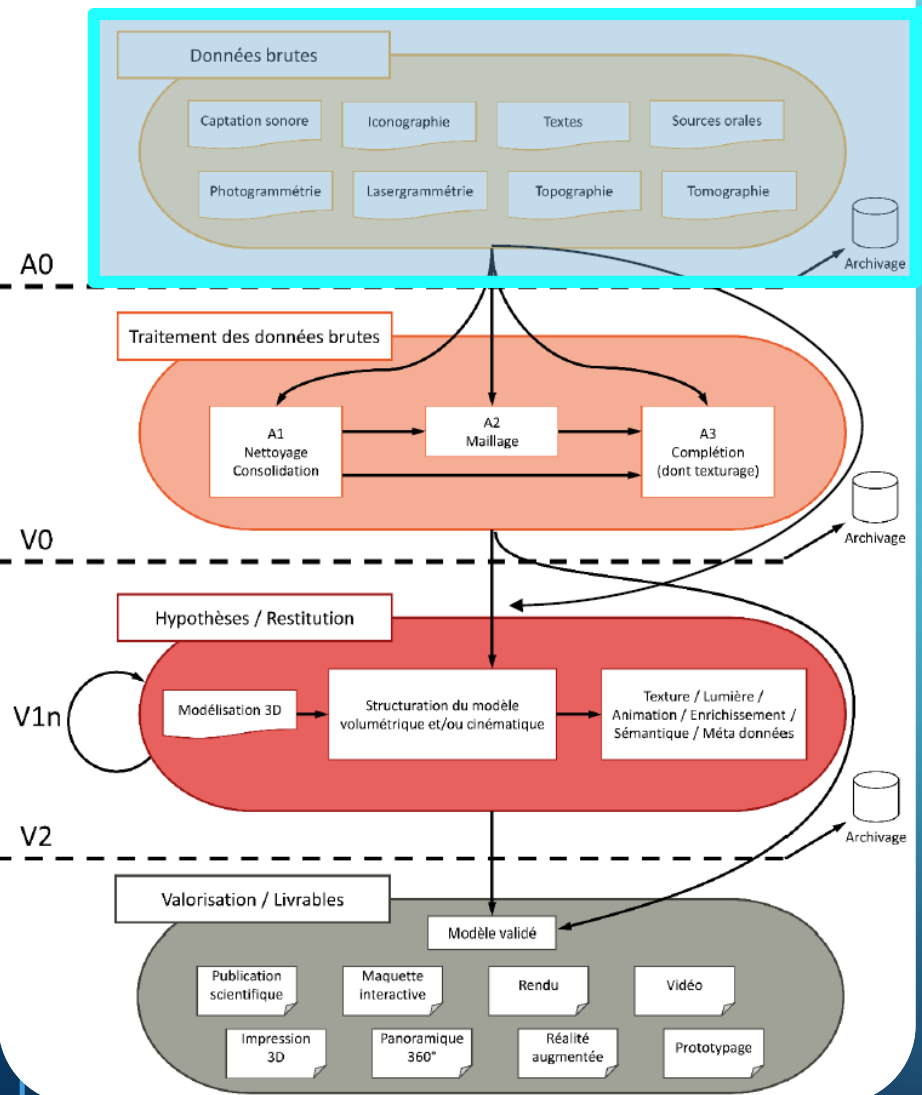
Données brutes

Captation sonore
Iconographie
Textes
Sources orales
Photogrammétrie
Lasergrammétrie
Topographie
Tomographie

Archivage

A0

Traitement des données brutes

A1
Nettoyage
Consolidation

A2
Maillage

A3
Complétion
(dont texturage)

Archivage

V0

Hypothèses / Restitution

V1n

Modélisation 3D

Structuration du modèle volumétrique et/ou cinématique

Texture / Lumière / Animation / Enrichissement / Sémantique / Méta données

Archivage

V2

Valorisation / Livrables

Modèle validé

Publication scientifique
Maquette interactive
Rendu
Vidéo
Impression 3D
Panoramique 360°
Réalité augmentée
Prototypage